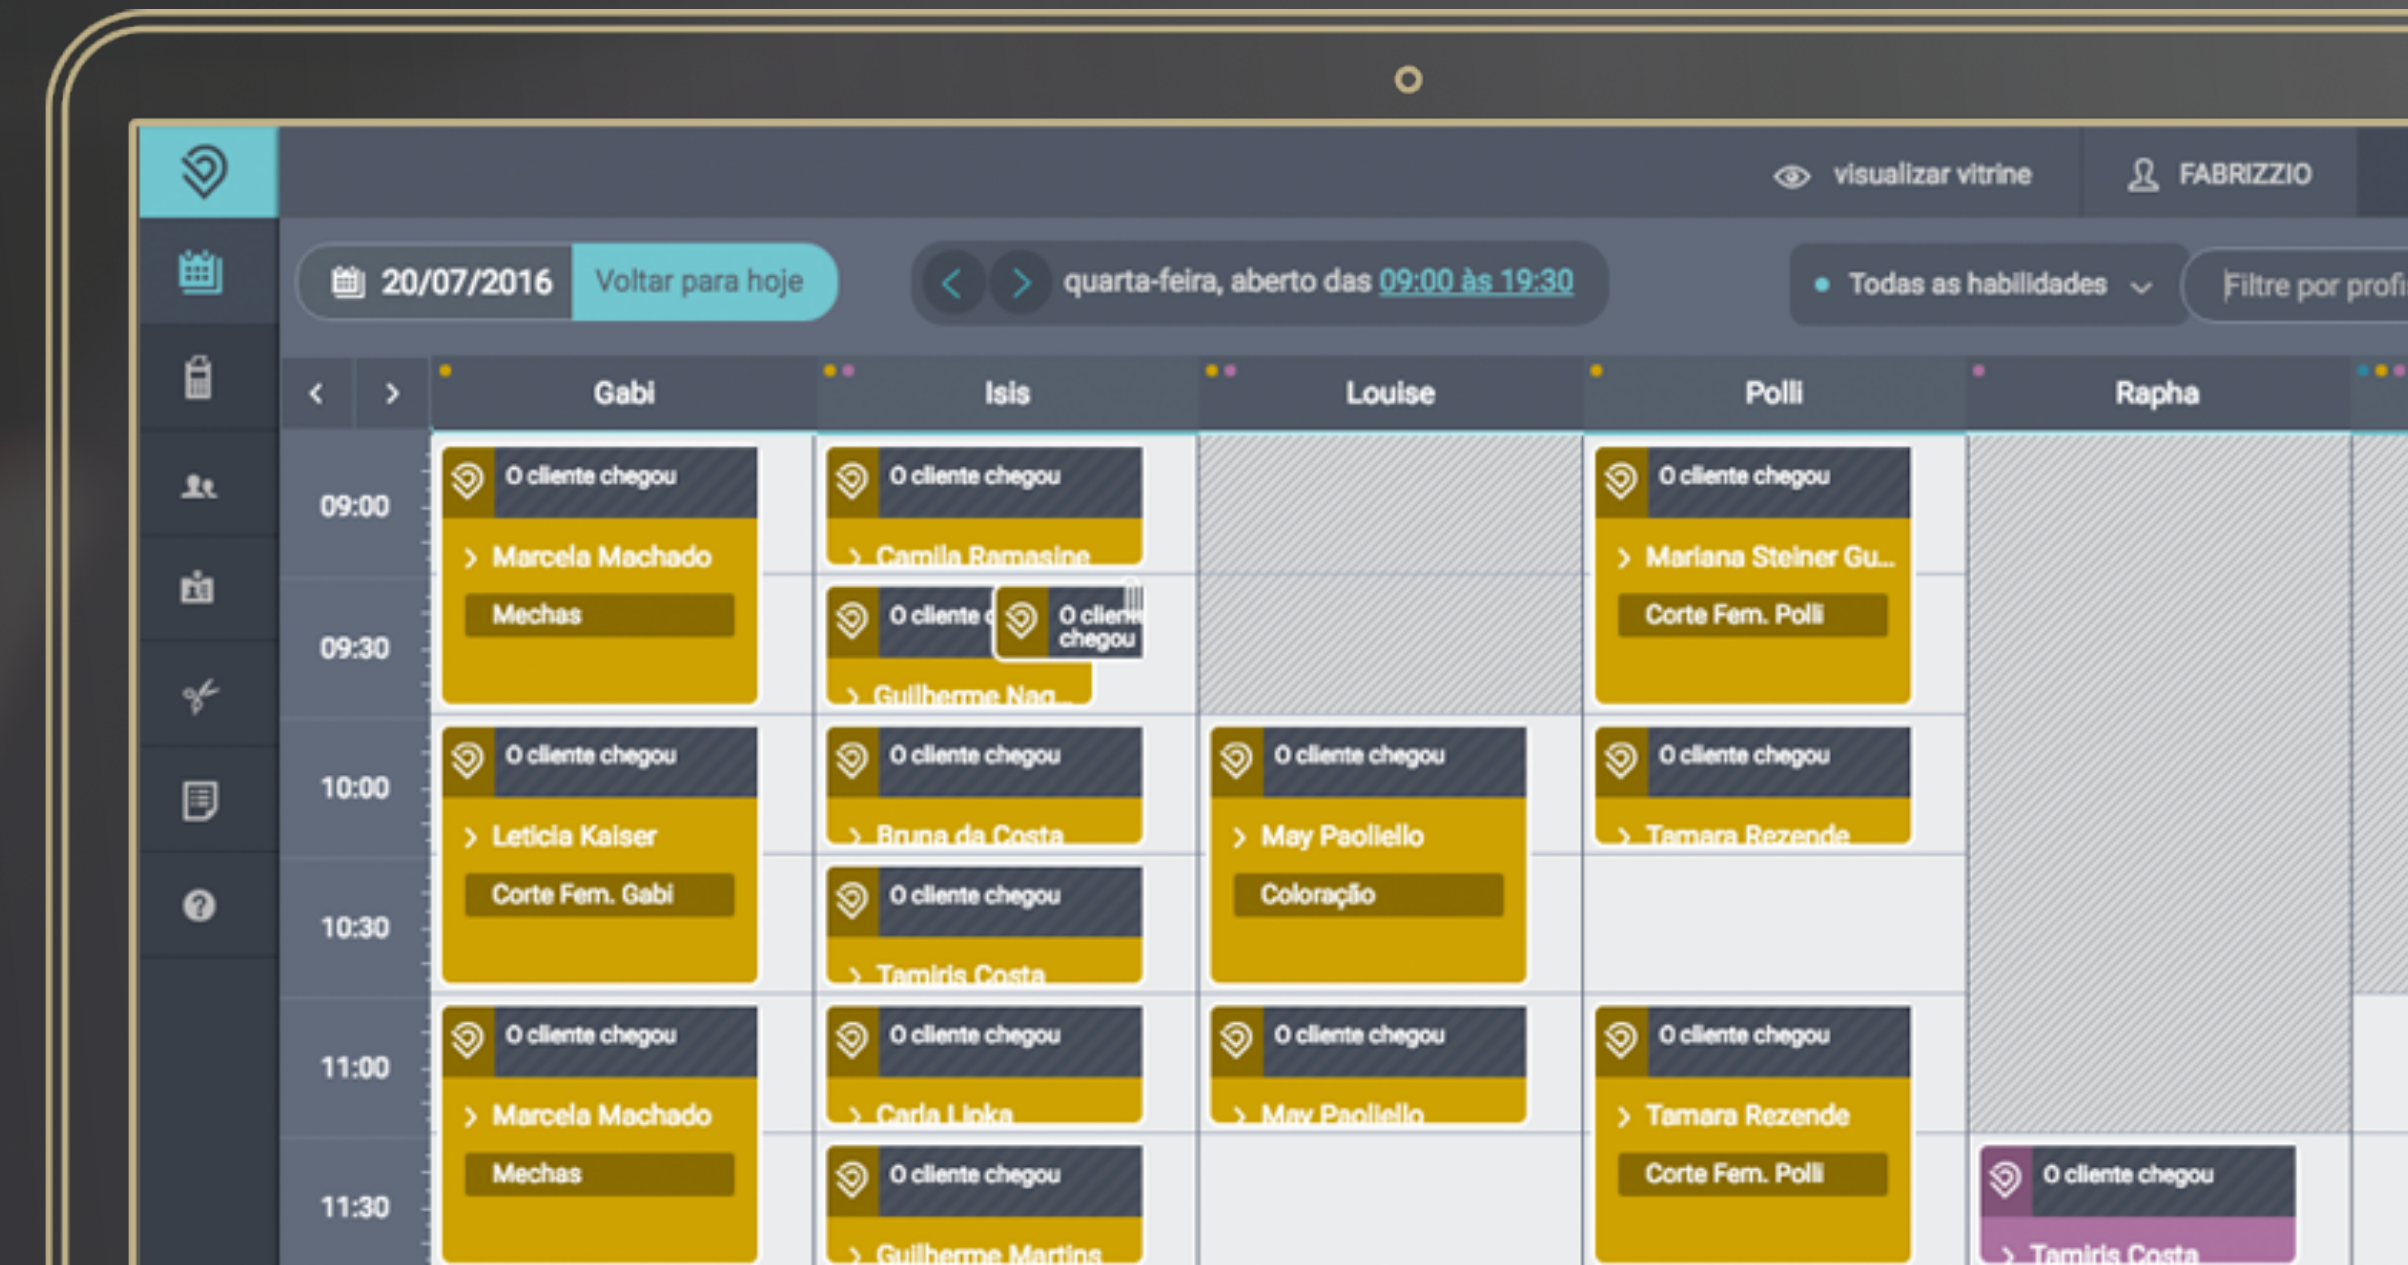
visualizar vitrine
FABRIZZIO

20/07/2016 Voltar para hoje

quarta-feira, aberto das 09:00 às 19:30

Todas as habilidades

Filtre por profi

| | Gabi | Isis | Louise | Polli | Rapha |
|---|---|---|---|---|---|
| 09:00 | O cliente chegou > Marcela Machado Mechas | O cliente chegou > Camila Ramasine | | O cliente chegou > Mariana Steiner Gu... Corte Fem. Polli | |
| 09:30 | | O cliente c... O client chegou > Guilherme Nag... | | | |
| 10:00 | O cliente chegou > Leticia Kaiser Corte Fem. Gabi | O cliente chegou > Bruna da Costa | O cliente chegou > May Paoliello Coloração | O cliente chegou > Tamara Rezende | |
| 10:30 | | O cliente chegou > Tamiris Costa | | | |
| 11:00 | O cliente chegou > Marcela Machado Mechas | O cliente chegou > Carla Linka | O cliente chegou > May Paoliello | O cliente chegou > Tamara Rezende Corte Fem. Polli | |
| 11:30 | | O cliente chegou > Guilherme Martins | | | O cliente chegou > Tamiris Costa |